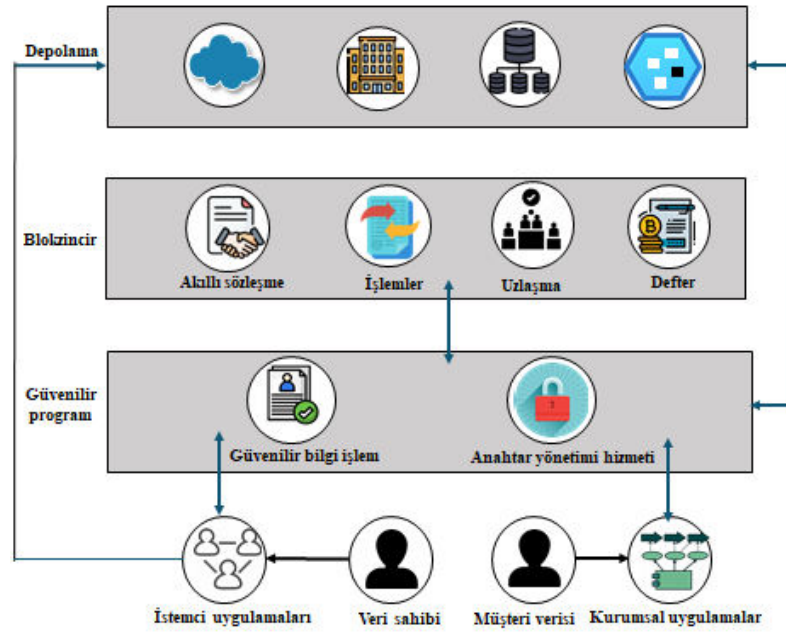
Depolama

Blokzincir

Akıllı sözleşme

İşlemler

Uzlaşma

Defter

Güvenilir program

Güvenilir bilgi işlem

Anahtar yönetimi hizmeti

İstemci uygulamaları

Veri sahibi

Müşteri verisi

Kurumsal uygulamalar